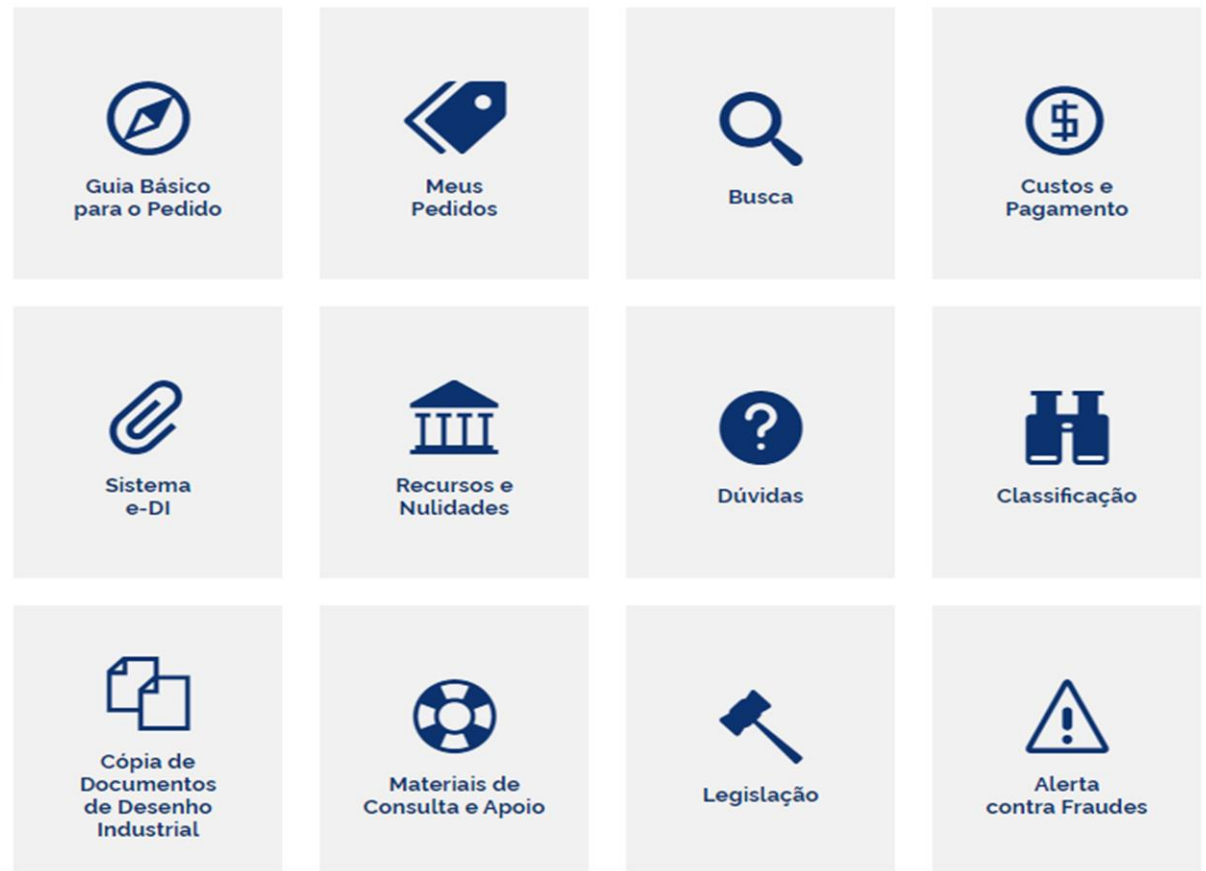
Guia Básico para o Pedido

Meus Pedidos

Busca

Custos e Pagamento

Sistema e-DI

Recursos e Nulidades

Dúvidas

Classificação

Cópia de Documentos de Desenho Industrial

Materiais de Consulta e Apoio

Legislação

Alerta contra Fraudes